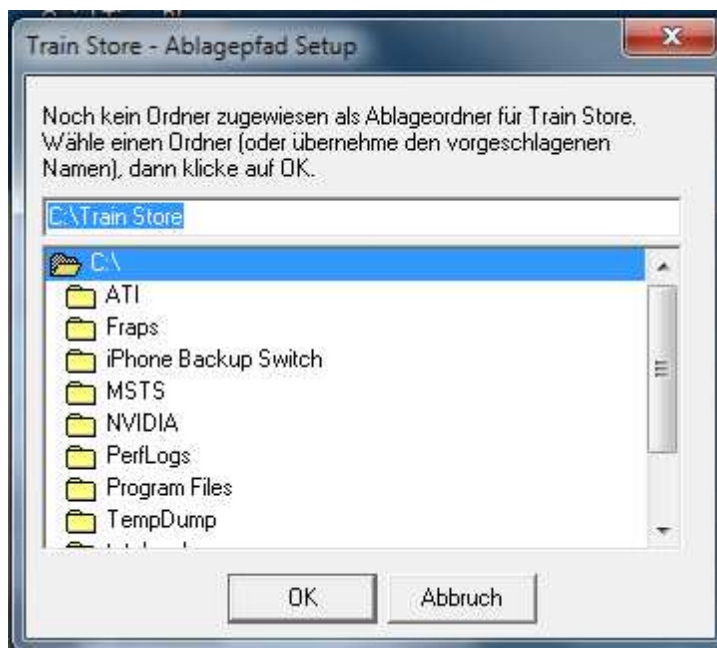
Train Store - Ablagepfad Setup

Noch kein Ordner zugewiesen als Ablageordner für Train Store. Wähle einen Ordner (oder übernehme den vorgeschlagenen Namen), dann klicke auf OK.

C:\Train Store

C:\
ATI
Fraps
iPhone Backup Switch
MSTS
NVIDIA
PerfLogs
Program Files
TempDump
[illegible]

OK
Abbruch